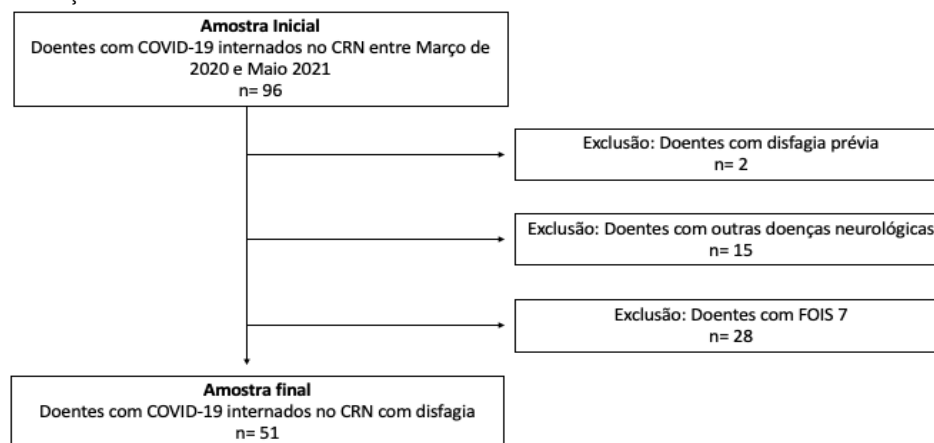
Amostra Inicial
Doentes com COVID-19 internados no CRN entre Março de 2020 e Maio 2021
n= 96

Exclusão: Doentes com disfagia prévia
n= 2

Exclusão: Doentes com outras doenças neurológicas
n= 15

Exclusão: Doentes com FOIS 7
n= 28

Amostra final
Doentes com COVID-19 internados no CRN com disfagia
n= 51